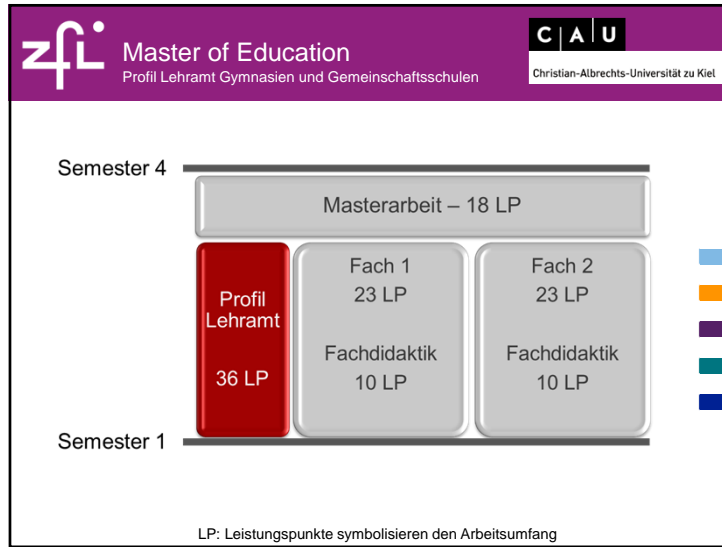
zfl

Master of Education
Profil Lehramt Gymnasien und Gemeinschaftsschulen

C A U
Christian-Albrechts-Universität zu Kiel

Semester 4

Masterarbeit – 18 LP

Profil Lehramt

36 LP

Fach 1
23 LP

Fachdidaktik
10 LP

Fach 2
23 LP

Fachdidaktik
10 LP

Semester 1

LP: Leistungspunkte symbolisieren den Arbeitsumfang